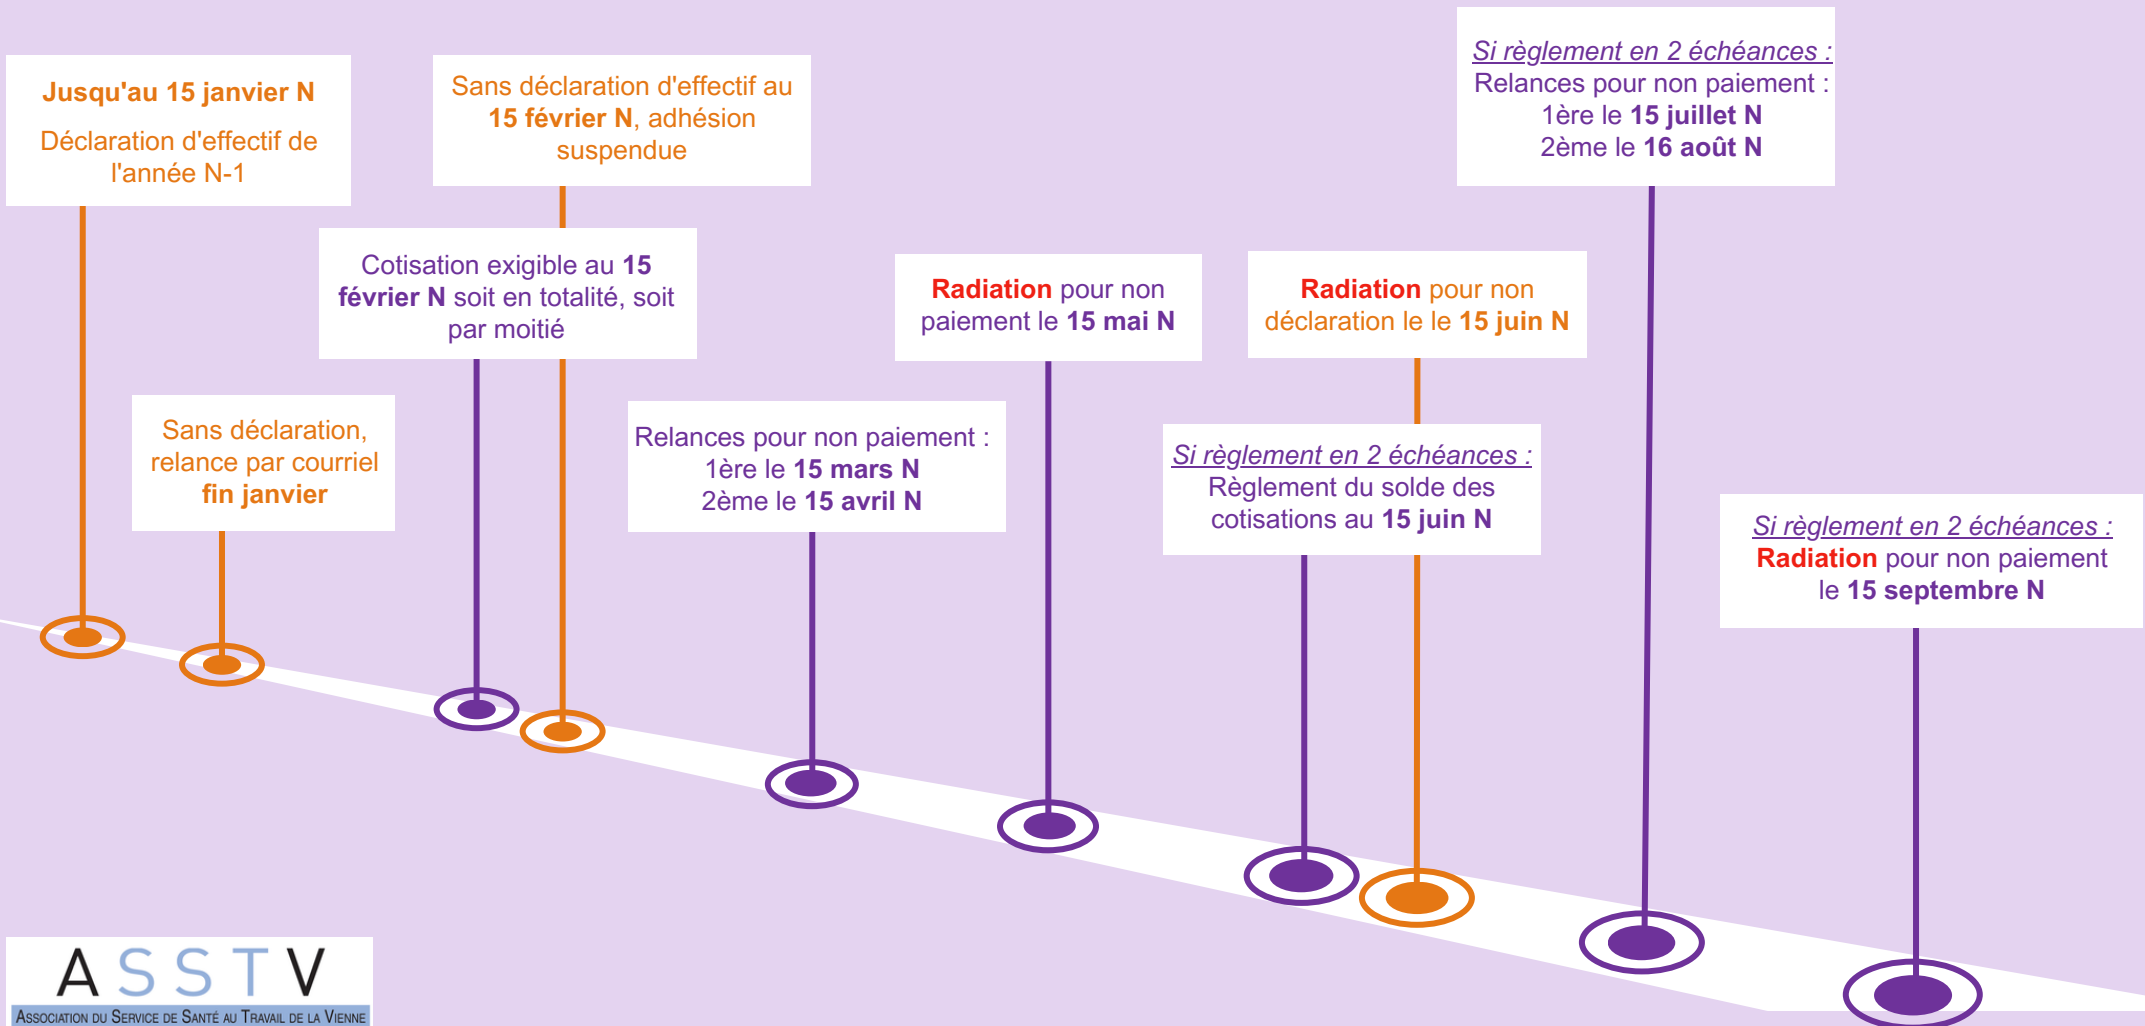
Jusqu'au 15 janvier N

Déclaration d'effectif de l'année N-1

Sans déclaration d'effectif au 15 février N, adhésion suspendue

Si règlement en 2 échéances :
Relances pour non paiement :
1ère le 15 juillet N
2ème le 16 août N

Cotisation exigible au 15 février N soit en totalité, soit par moitié

Radiation pour non paiement le 15 mai N

Radiation pour non déclaration le le 15 juin N

Sans déclaration, relance par courriel fin janvier

Relances pour non paiement :
1ère le 15 mars N
2ème le 15 avril N

Si règlement en 2 échéances :
Règlement du solde des cotisations au 15 juin N

Si règlement en 2 échéances :
Radiation pour non paiement le 15 septembre N

ASSTV
Association du Service de Santé au Travail de la Vienne